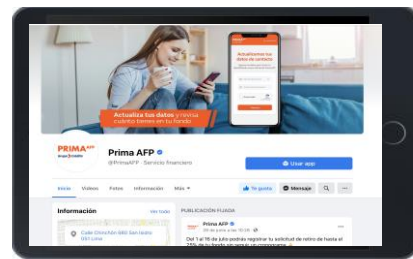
Actualiza tus datos y revisa cuántos tienes en tu fondo

Actualizar tus datos de contacto

PRIMA AFP

Prima AFP

@PrimaAFP · Servicio financiero

Usar app

Inicio Videos Fotos Información Más

Te gusta Mensaje

Información Ver todo

PUBLICACIÓN FIJADA

Prima AFP

Del 1 al 15 de julio podrás registrar tu solicitud de retiro de hasta el 25% de tu fondo
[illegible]